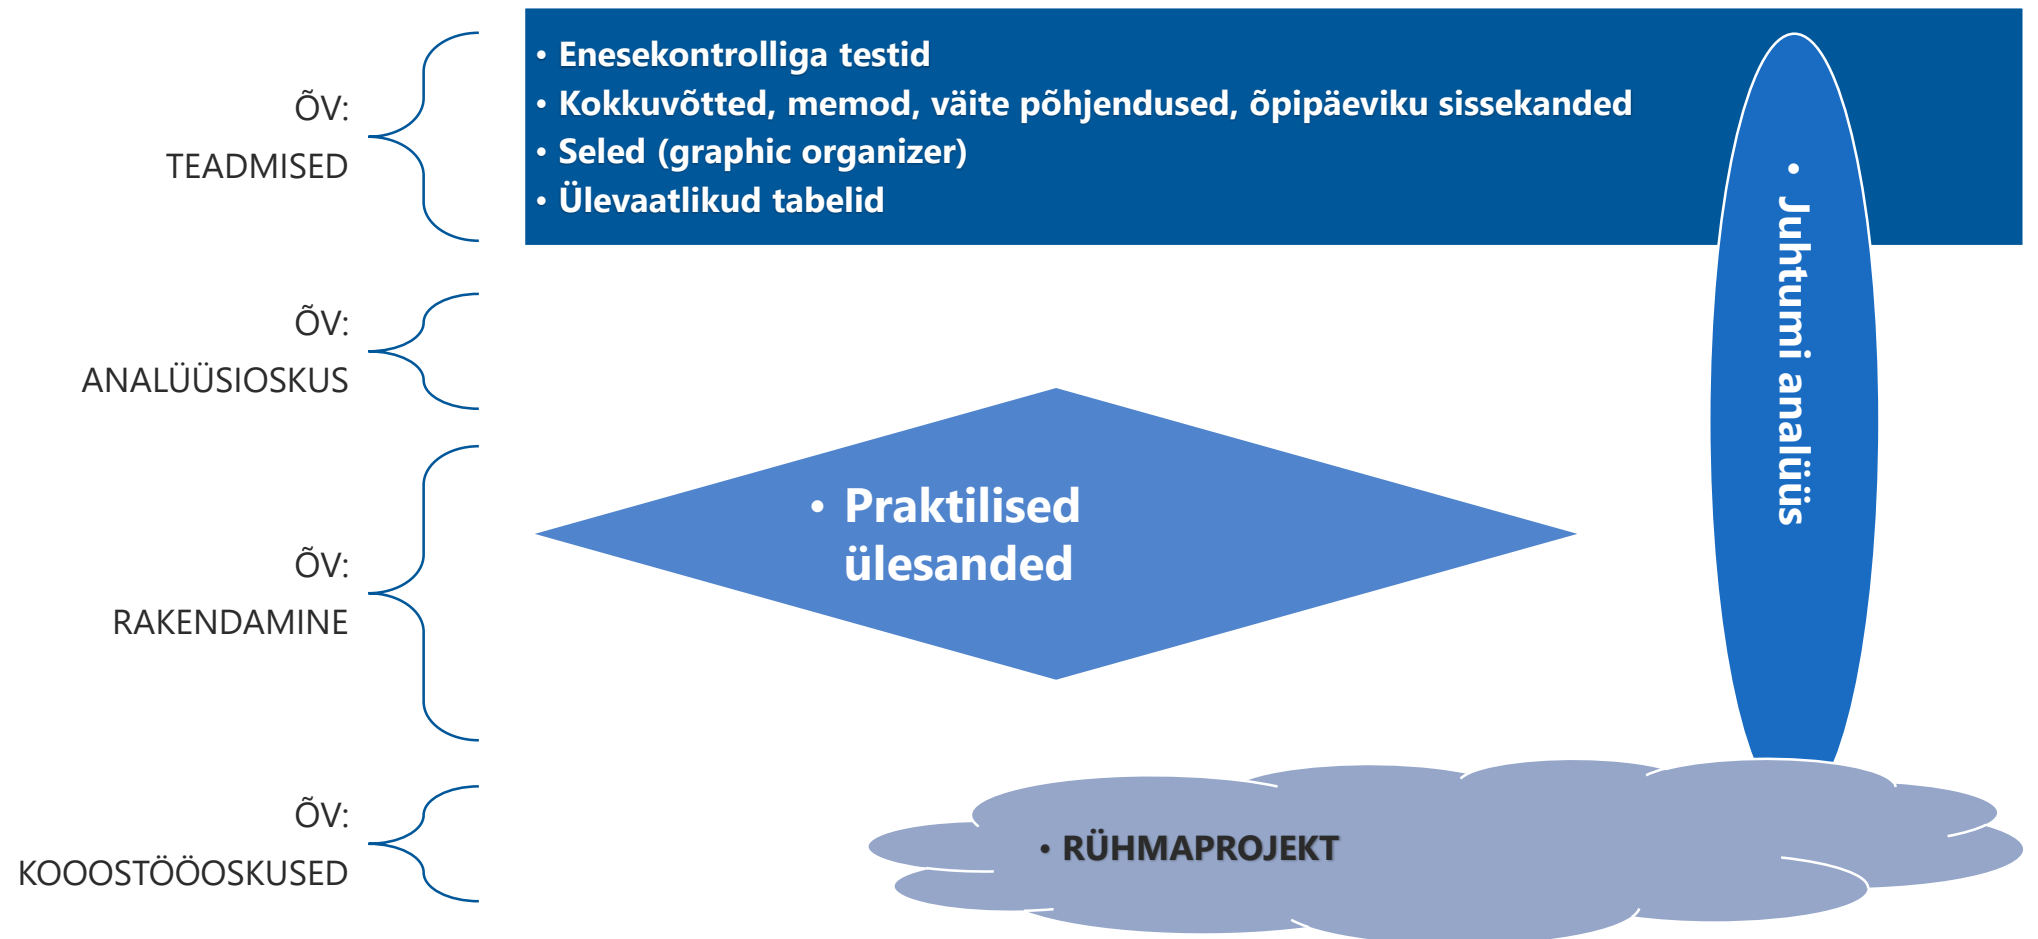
ÕV:
TEADMISED

• Enesekontrolliga testid
• Kokkuvõtted, memod, väite põhjendused, õpipäeviku sissekanded
• Seled (graphic organizer)
• Ülevaatlikud tabelid

• Juhtumi analüüs

ÕV:
ANALÜÜSIOSKUS

ÕV:
RAKENDAMINE

• Praktilised ülesanded

ÕV:
KOOOSTÖÖOSKUSED

• RÜHMAPROJEKT